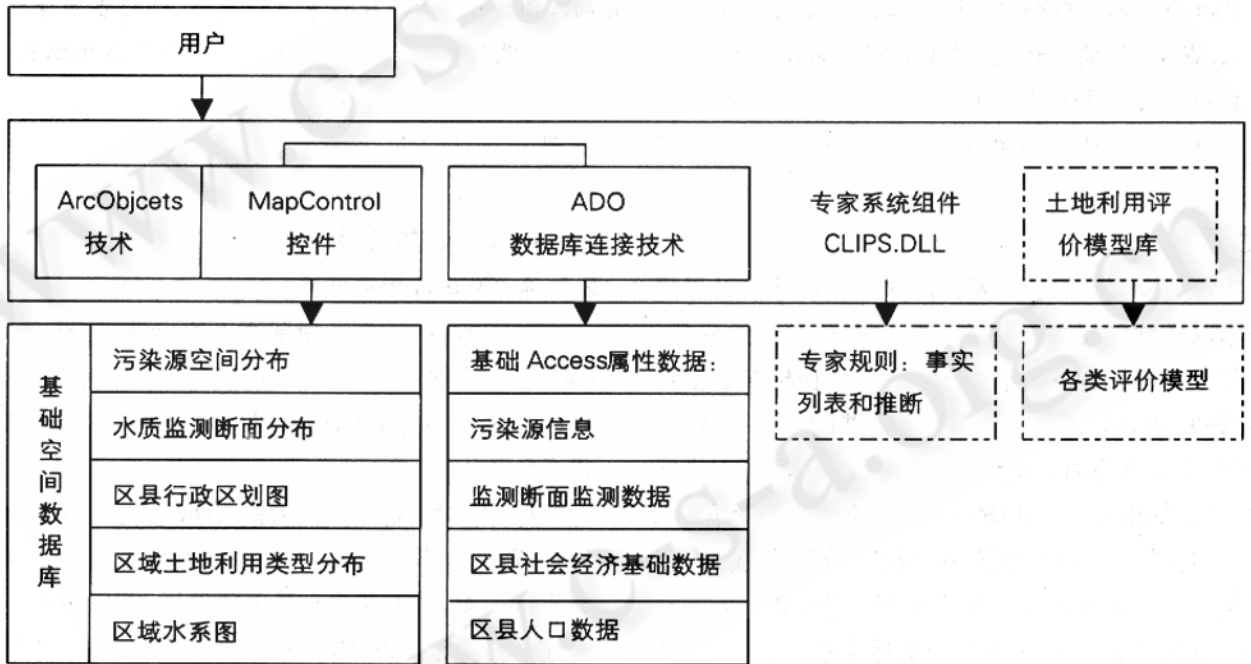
用户

ArcObjcets 技术

MapControl 控件

ADO 数据库连接技术

专家系统组件 CLIPS.DLL

土地利用评价模型库

基础空间数据库

污染源空间分布

水质监测断面分布

区县行政区划图

区域土地利用类型分布

区域水系图

基础 Access属性数据：

污染源信息

监测断面监测数据

区县社会经济基础数据

区县人口数据

专家规则：事实列表和推断

各类评价模型

www.cs-a.org.cn